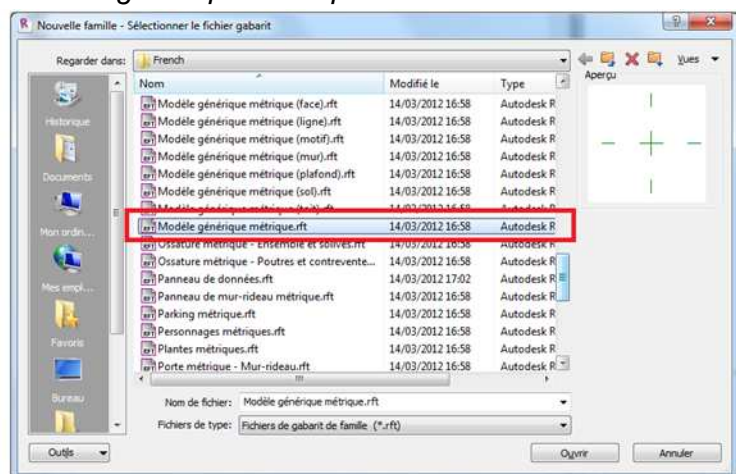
Nouvelle famille - Sélectionner le fichier gabarit

Regarder dans: French

Vues

Aperçu

Historique

Documents

Mon ordin...

Mes empl...

Favoris

Bureau

| Nom | Modifié le | Type |
|---|---|---|
| Modèle générique métrique (face).rft | 14/03/2012 16:58 | Autodesk R |
| Modèle générique métrique (ligne).rft | 14/03/2012 16:58 | Autodesk R |
| Modèle générique métrique (motif).rft | 14/03/2012 16:58 | Autodesk R |
| Modèle générique métrique (mur).rft | 14/03/2012 16:58 | Autodesk R |
| Modèle générique métrique (plafond).rft | 14/03/2012 16:58 | Autodesk R |
| Modèle générique métrique (sol).rft | 14/03/2012 16:58 | Autodesk R |
| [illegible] | 14/03/2012 16:58 | Autodesk R |
| Modèle générique métrique.rft | 14/03/2012 16:58 | Autodesk R |
| Ossature métrique - Ensemble et solives.rft | 14/03/2012 16:58 | Autodesk R |
| Ossature métrique - Poutres et contrevente... | 14/03/2012 16:58 | Autodesk R |
| Panneau de données.rft | 14/03/2012 17:02 | Autodesk R |
| Panneau de mur-rideau métrique.rft | 14/03/2012 16:58 | Autodesk R |
| Parking métrique.rft | 14/03/2012 16:58 | Autodesk R |
| Personnages métriques.rft | 14/03/2012 16:58 | Autodesk R |
| Plantes métriques.rft | 14/03/2012 16:58 | Autodesk R |
| Porte métrique - Mur-rideau.rft | 14/03/2012 16:58 | Autodesk R |

Nom de fichier: Modèle générique métrique.rft

Fichiers de type: Fichiers de gabarit de famille (*.rft)

Outils

Ouvrir

Annuler